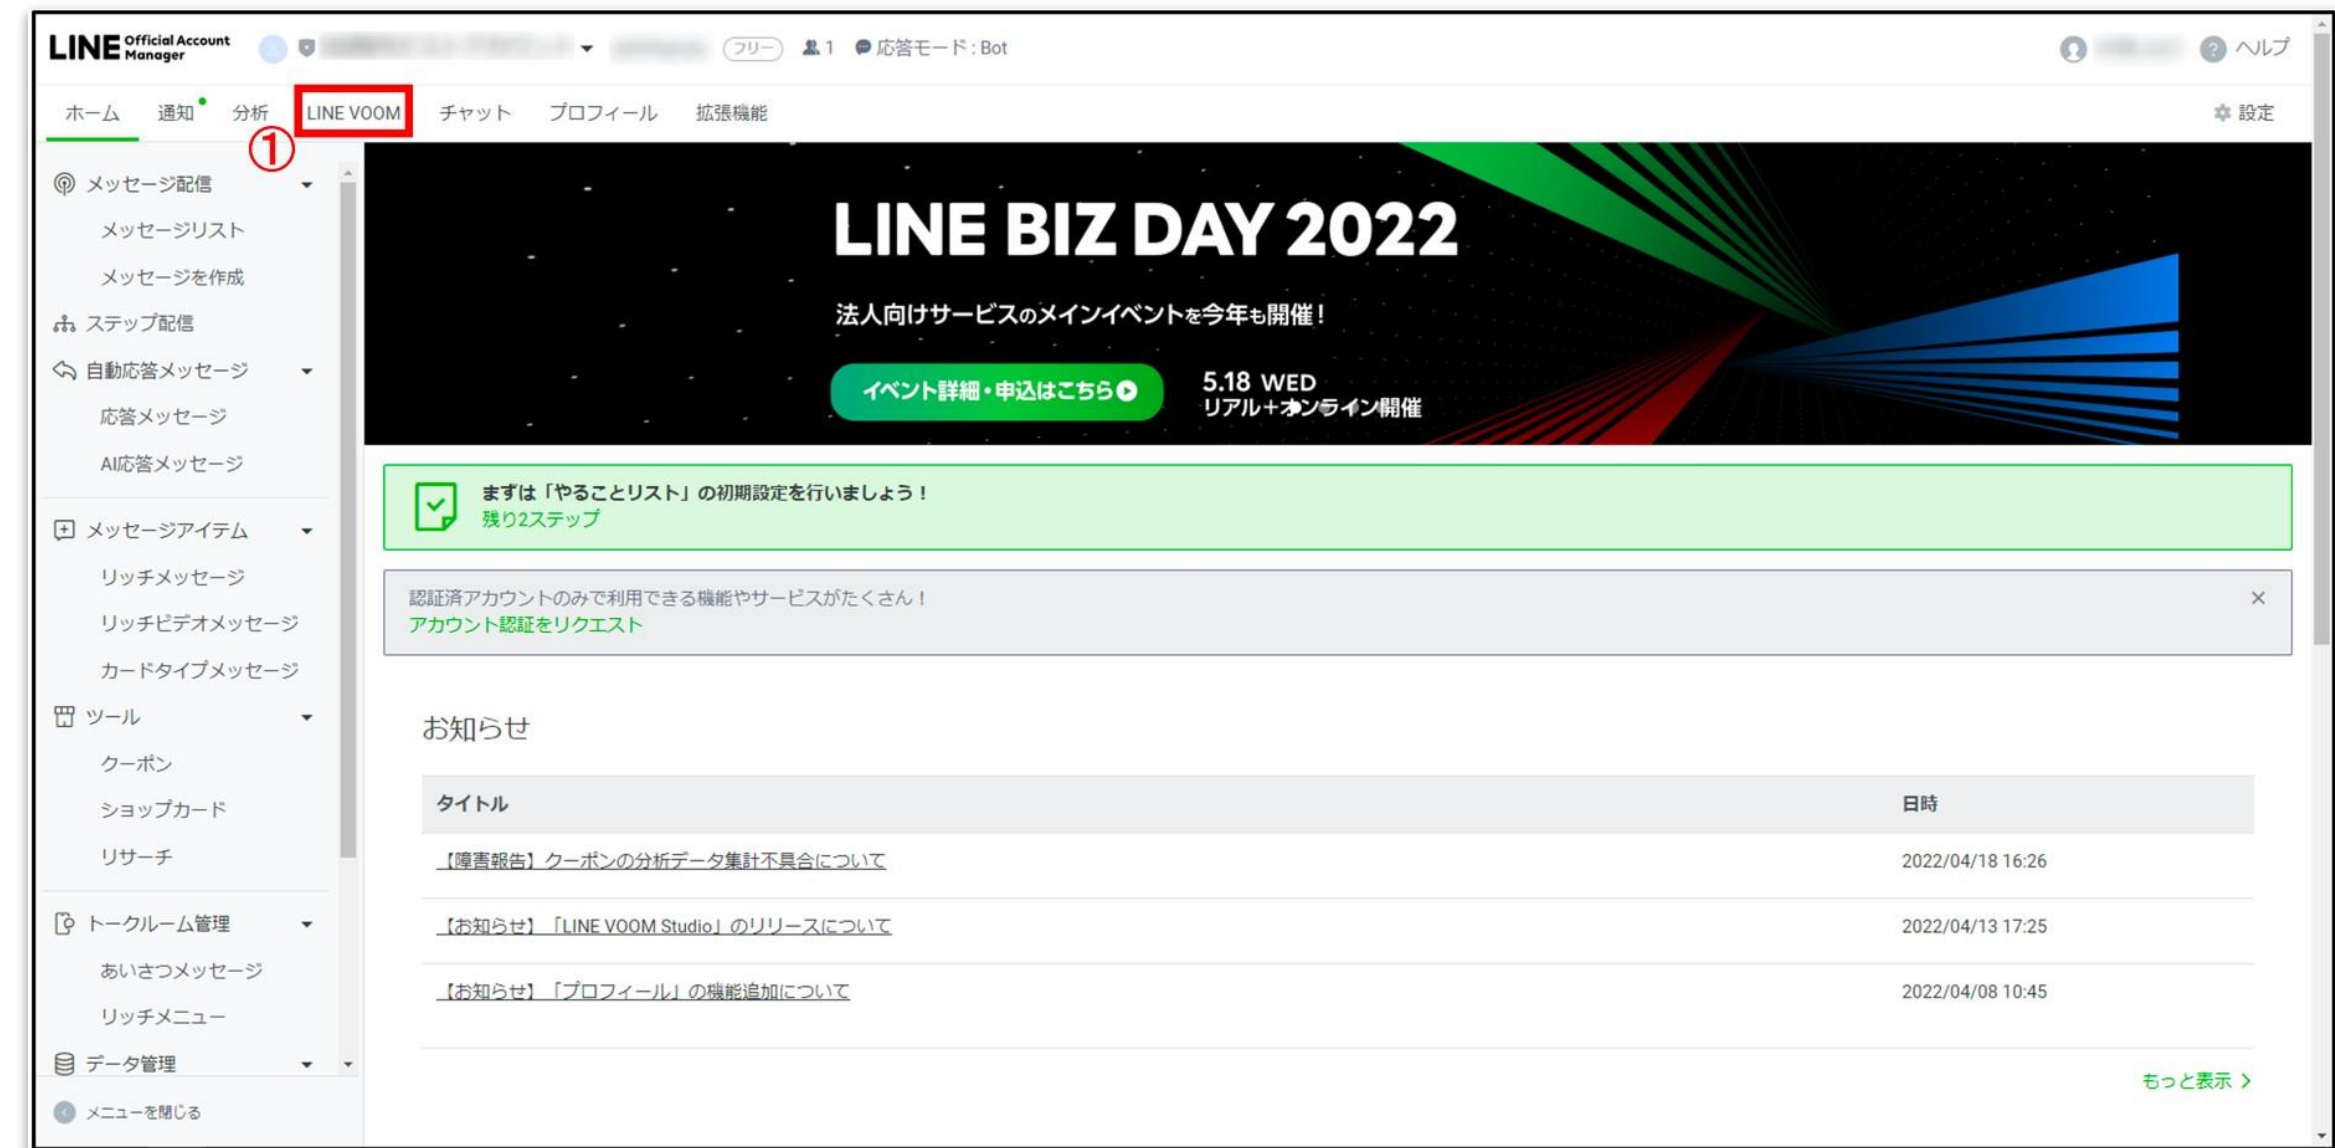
LINE Official Account Manager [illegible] フリー 1 応答モード：Bot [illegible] ヘルプ

ホーム 通知 分析 LINE VOOM チャット プロフィール 拡張機能 設定

①

メッセージ配信
メッセージリスト
メッセージを作成
ステップ配信
自動応答メッセージ
応答メッセージ
AI応答メッセージ
メッセージアイテム
リッチメッセージ
リッチビデオメッセージ
カードタイプメッセージ
ツール
クーポン
ショップカード
リサーチ
トークルーム管理
あいさつメッセージ
リッチメニュー
データ管理
メニューを閉じる

LINE BIZ DAY 2022
法人向けサービスのメインイベントを今年も開催！
イベント詳細・申込はこちら
5.18 WED
リアル＋オンライン開催

まずは「やることリスト」の初期設定を行いましょう！
残り2ステップ

認証済アカウントのみで利用できる機能やサービスがたくさん！
アカウント認証をリクエスト

お知らせ

| タイトル | 日時 |
|---|---|
| 【障害報告】クーポンの分析データ集計不具合について | 2022/04/18 16:26 |
| 【お知らせ】「LINE VOOM Studio」のリリースについて | 2022/04/13 17:25 |
| 【お知らせ】「プロフィール」の機能追加について | 2022/04/08 10:45 |

もっと表示 ›